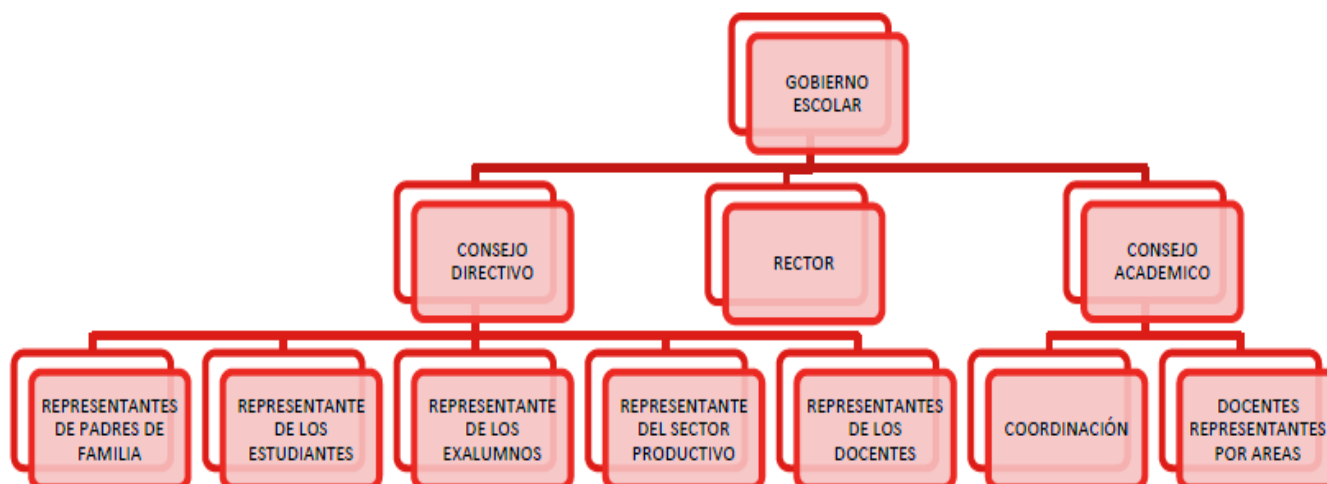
GOBIERNO ESCOLAR

CONSEJO DIRECTIVO

RECTOR

CONSEJO ACADEMICO

REPRESENTANTES DE PADRES DE FAMILIA

REPRESENTANTE DE LOS ESTUDIANTES

REPRESENTANTE DE LOS EXALUMNOS

REPRESENTANTE DEL SECTOR PRODUCTIVO

REPRESENTANTES DE LOS DOCENTES

COORDINACIÓN

DOCENTES REPRESENTANTES POR AREAS